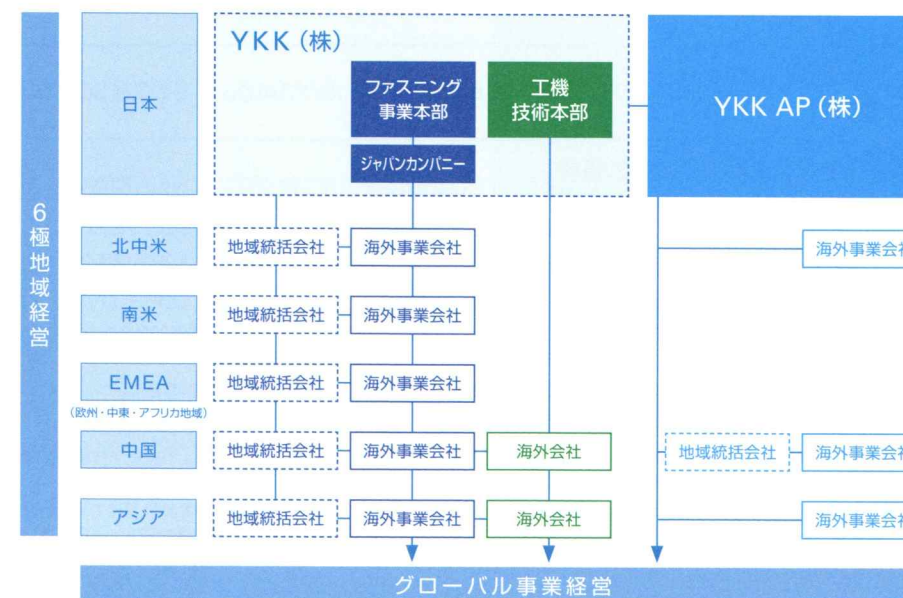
6極地域経営

日本

YKK（株）

ファスニング事業本部

ジャパンカンパニー

工機技術本部

YKK AP（株）

北中米
地域統括会社
海外事業会社
海外事業会社

南米
地域統括会社
海外事業会社

EMEA
（欧州・中東・アフリカ地域）
地域統括会社
海外事業会社

中国
地域統括会社
海外事業会社
海外会社
地域統括会社
海外事業会社

アジア
地域統括会社
海外事業会社
海外会社
海外事業会社

グローバル事業経営